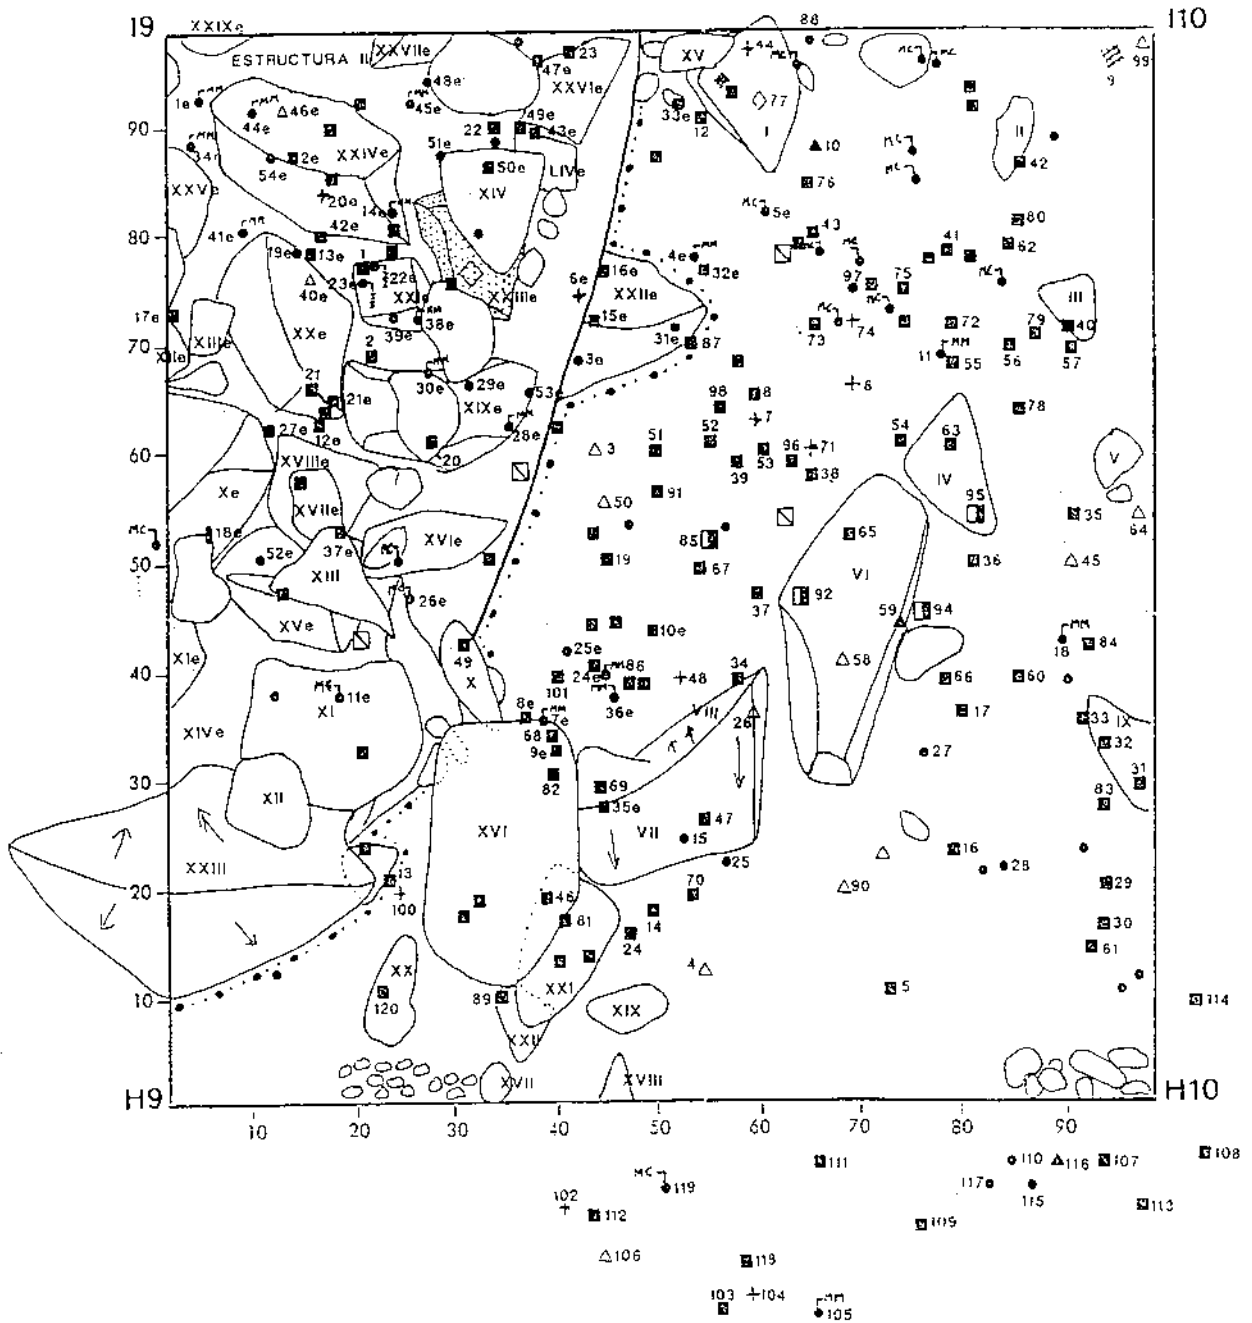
I9 XXIXe ESTRUCTURA II XXVIIe 23 47e XXVIe XV 44 88 I10 77 I 99 9

1e 48e 45e 46e 44e 49e 43e 33e 12 II 42 90 34e 2e XXIVe 51e 22 50e LIVe 54e XIV 10 XXVe 20e 76 14e 5e 80 41e 42e 43 82 80 13e 19e 1 22e 4e 32e 41 40e XXIe 23e XXIIIe 6e 16e XXIIe 97 75 III 38e 15e 74 72 79 40 17e 39e 31e 87 73 56 57 XIIIe 2 11 55 70 XIe XXe 3e 8 29e 30e 21 53e 98 8 21e XIXe 7 78 12e 52 27e 28e 54 63 51 3 96 71 20 53 60 XVIIIe 39 38 IV V Xe 50 91 95 XVIIe 35 64 MC 18e 37e XVIe 65 52e 85 19 67 36 45 50 XIII VI 26e 37 92 XVe 10e 59 94 18 84 49 58 25e 86 24e 101 X 40 XIe 11e XI 36e 48 34 66 60 8e 7e VIII 26 17 XIVe 68 9e 33 IX 27 82 32 31 XII 69 35e 83 30 XVI 47 VII 15 16 25 13 28 XXIII 20 70 90 29 46 100 81 14 30 24 61 XX 4 120 5 10 89 XXI XIX 114 XXII XVII XVIII H9 H10 10 20 30 40 50 60 70 80 90 111 110 116 107 108 MC 119 117 115 102 112 113 109 106 118 103 104 105 MM